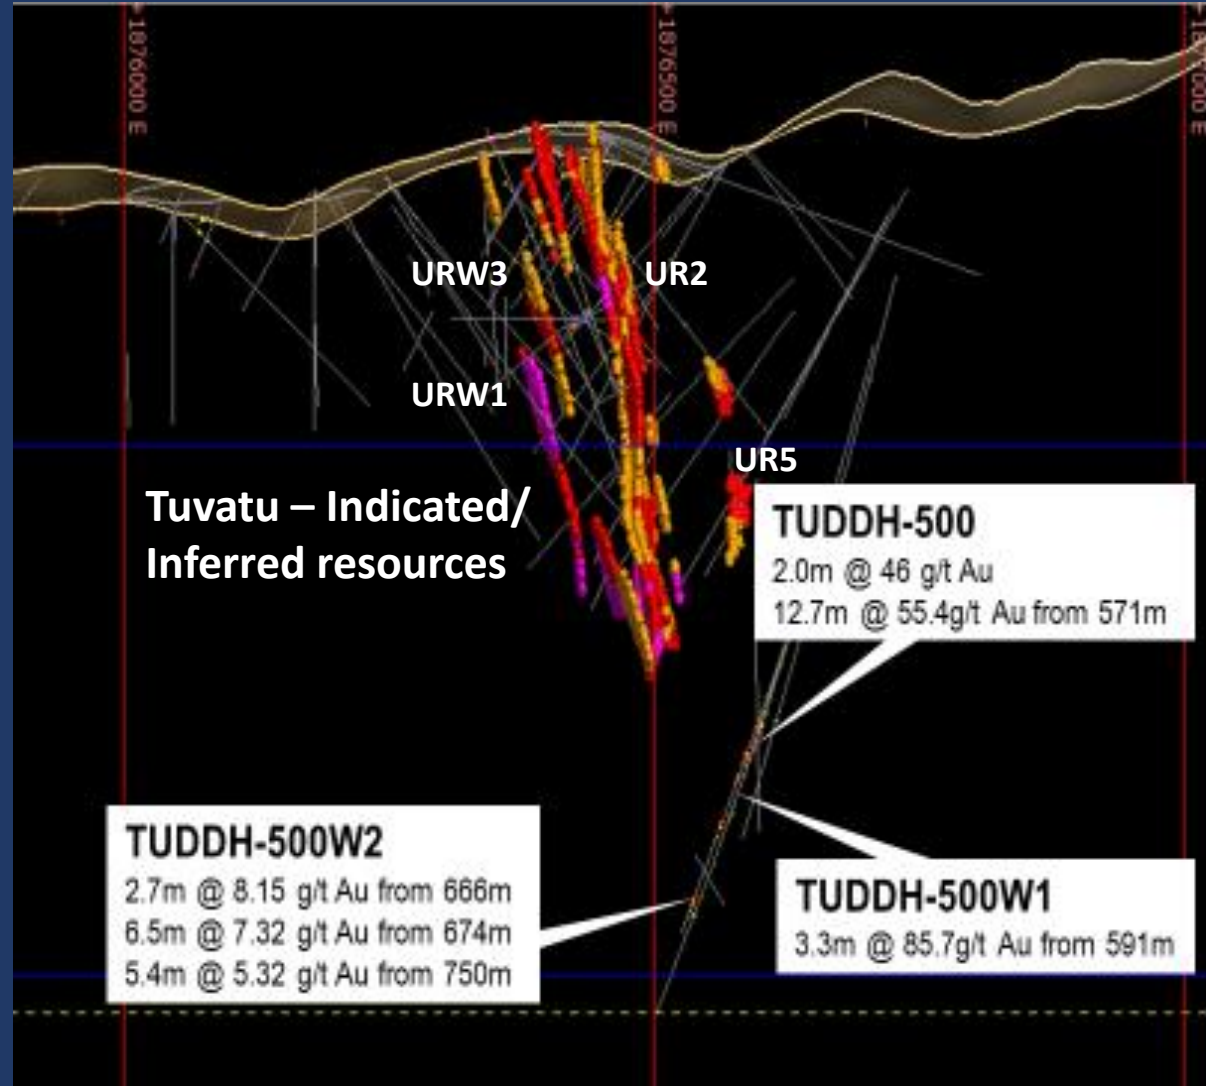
1876000 E
1876500 E
1877000 E

URW3
UR2
URW1
UR5

Tuvatu – Indicated/ Inferred resources

TUDDH-500
2.0m @ 46 g/t Au
12.7m @ 55.4g/t Au from 571m

TUDDH-500W2
2.7m @ 8.15 g/t Au from 666m
6.5m @ 7.32 g/t Au from 674m
5.4m @ 5.32 g/t Au from 750m

TUDDH-500W1
3.3m @ 85.7g/t Au from 591m